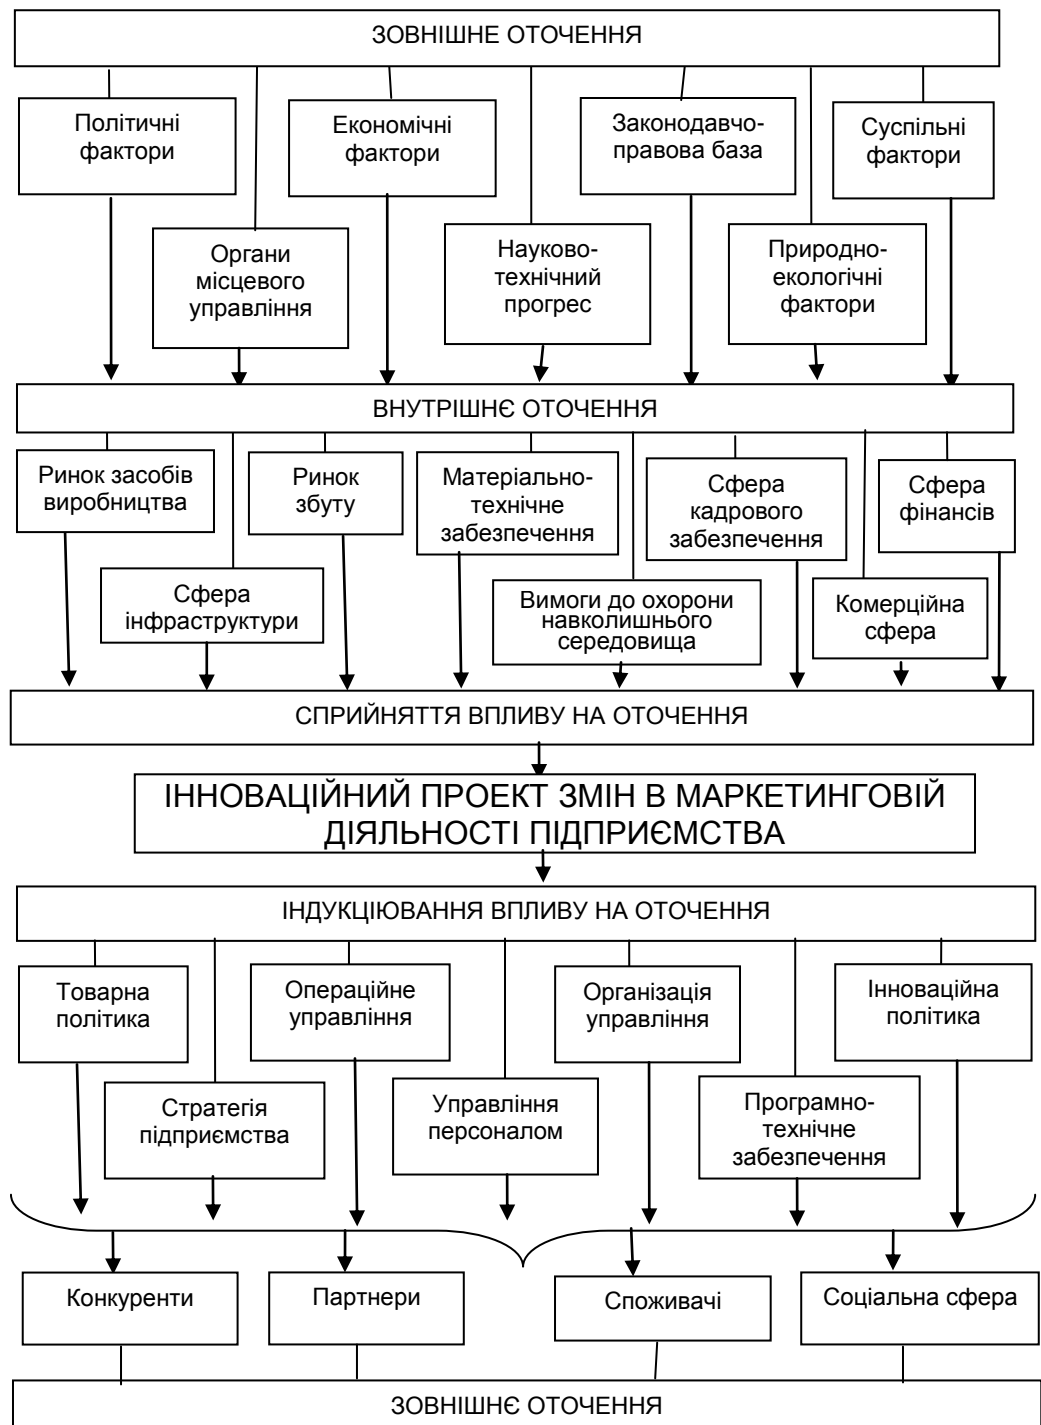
ЗОВНІШНЕ ОТОЧЕННЯ

Політичні фактори

Економічні фактори

Законодавчо-правова база

Суспільні фактори

Органи місцевого управління

Науково-технічний прогрес

Природно-екологічні фактори

ВНУТРІШНЄ ОТОЧЕННЯ

Ринок засобів виробництва

Ринок збуту

Матеріально-технічне забезпечення

Сфера кадрового забезпечення

Сфера фінансів

Сфера інфраструктури

Вимоги до охорони навколишнього середовища

Комерційна сфера

СПРИЙНЯТТЯ ВПЛИВУ НА ОТОЧЕННЯ

ІННОВАЦІЙНИЙ ПРОЕКТ ЗМІН В МАРКЕТИНГОВІЙ ДІЯЛЬНОСТІ ПІДПРИЄМСТВА

ІНДУКЦІЮВАННЯ ВПЛИВУ НА ОТОЧЕННЯ

Товарна політика

Операційне управління

Організація управління

Інноваційна політика

Стратегія підприємства

Управління персоналом

Програмно-технічне забезпечення

Конкуренти

Партнери

Споживачі

Соціальна сфера

ЗОВНІШНЄ ОТОЧЕННЯ